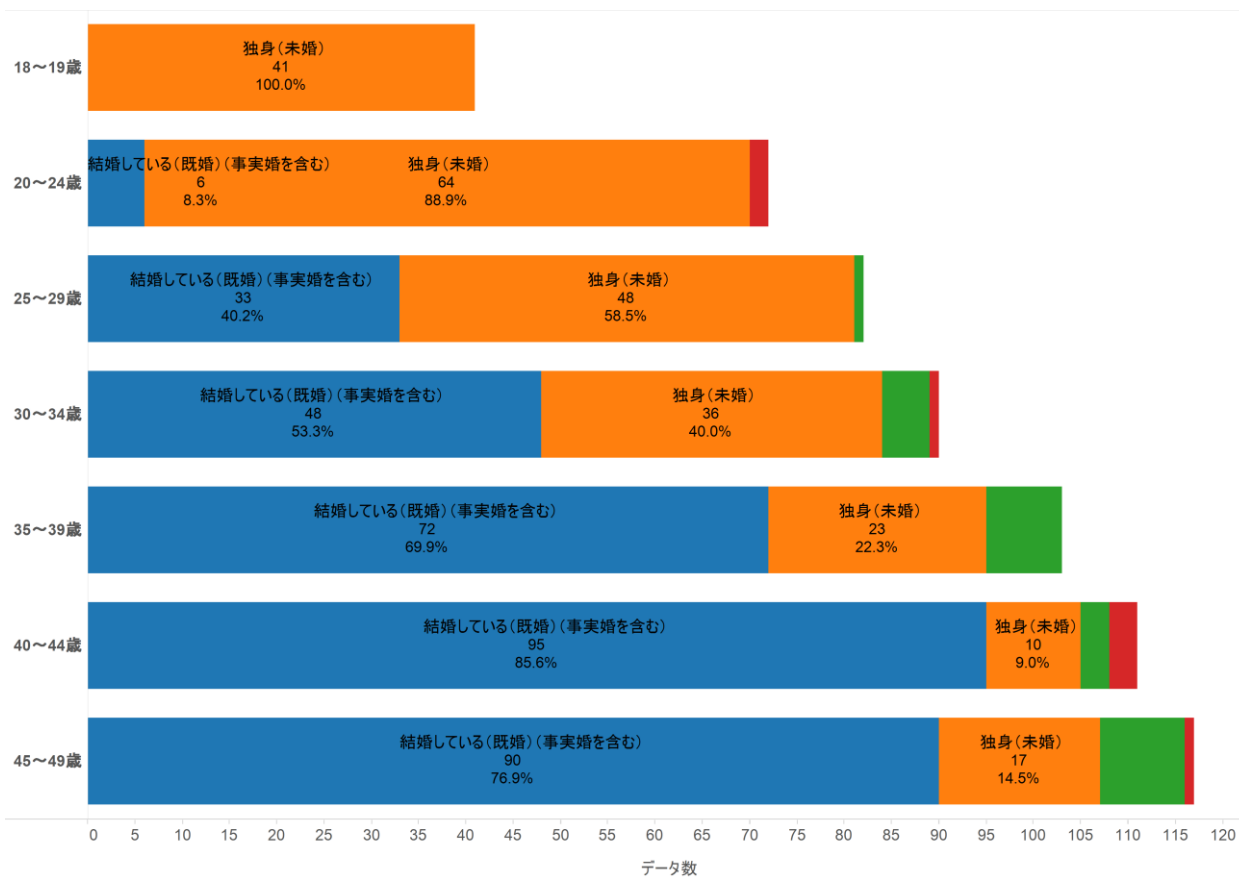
18〜19歳
独身(未婚)
41
100.0%

20〜24歳
結婚している(既婚)(事実婚を含む)
6
8.3%
独身(未婚)
64
88.9%

25〜29歳
結婚している(既婚)(事実婚を含む)
33
40.2%
独身(未婚)
48
58.5%

30〜34歳
結婚している(既婚)(事実婚を含む)
48
53.3%
独身(未婚)
36
40.0%

35〜39歳
結婚している(既婚)(事実婚を含む)
72
69.9%
独身(未婚)
23
22.3%

40〜44歳
結婚している(既婚)(事実婚を含む)
95
85.6%
独身(未婚)
10
9.0%

45〜49歳
結婚している(既婚)(事実婚を含む)
90
76.9%
独身(未婚)
17
14.5%

0 5 10 15 20 25 30 35 40 45 50 55 60 65 70 75 80 85 90 95 100 105 110 115 120
データ数